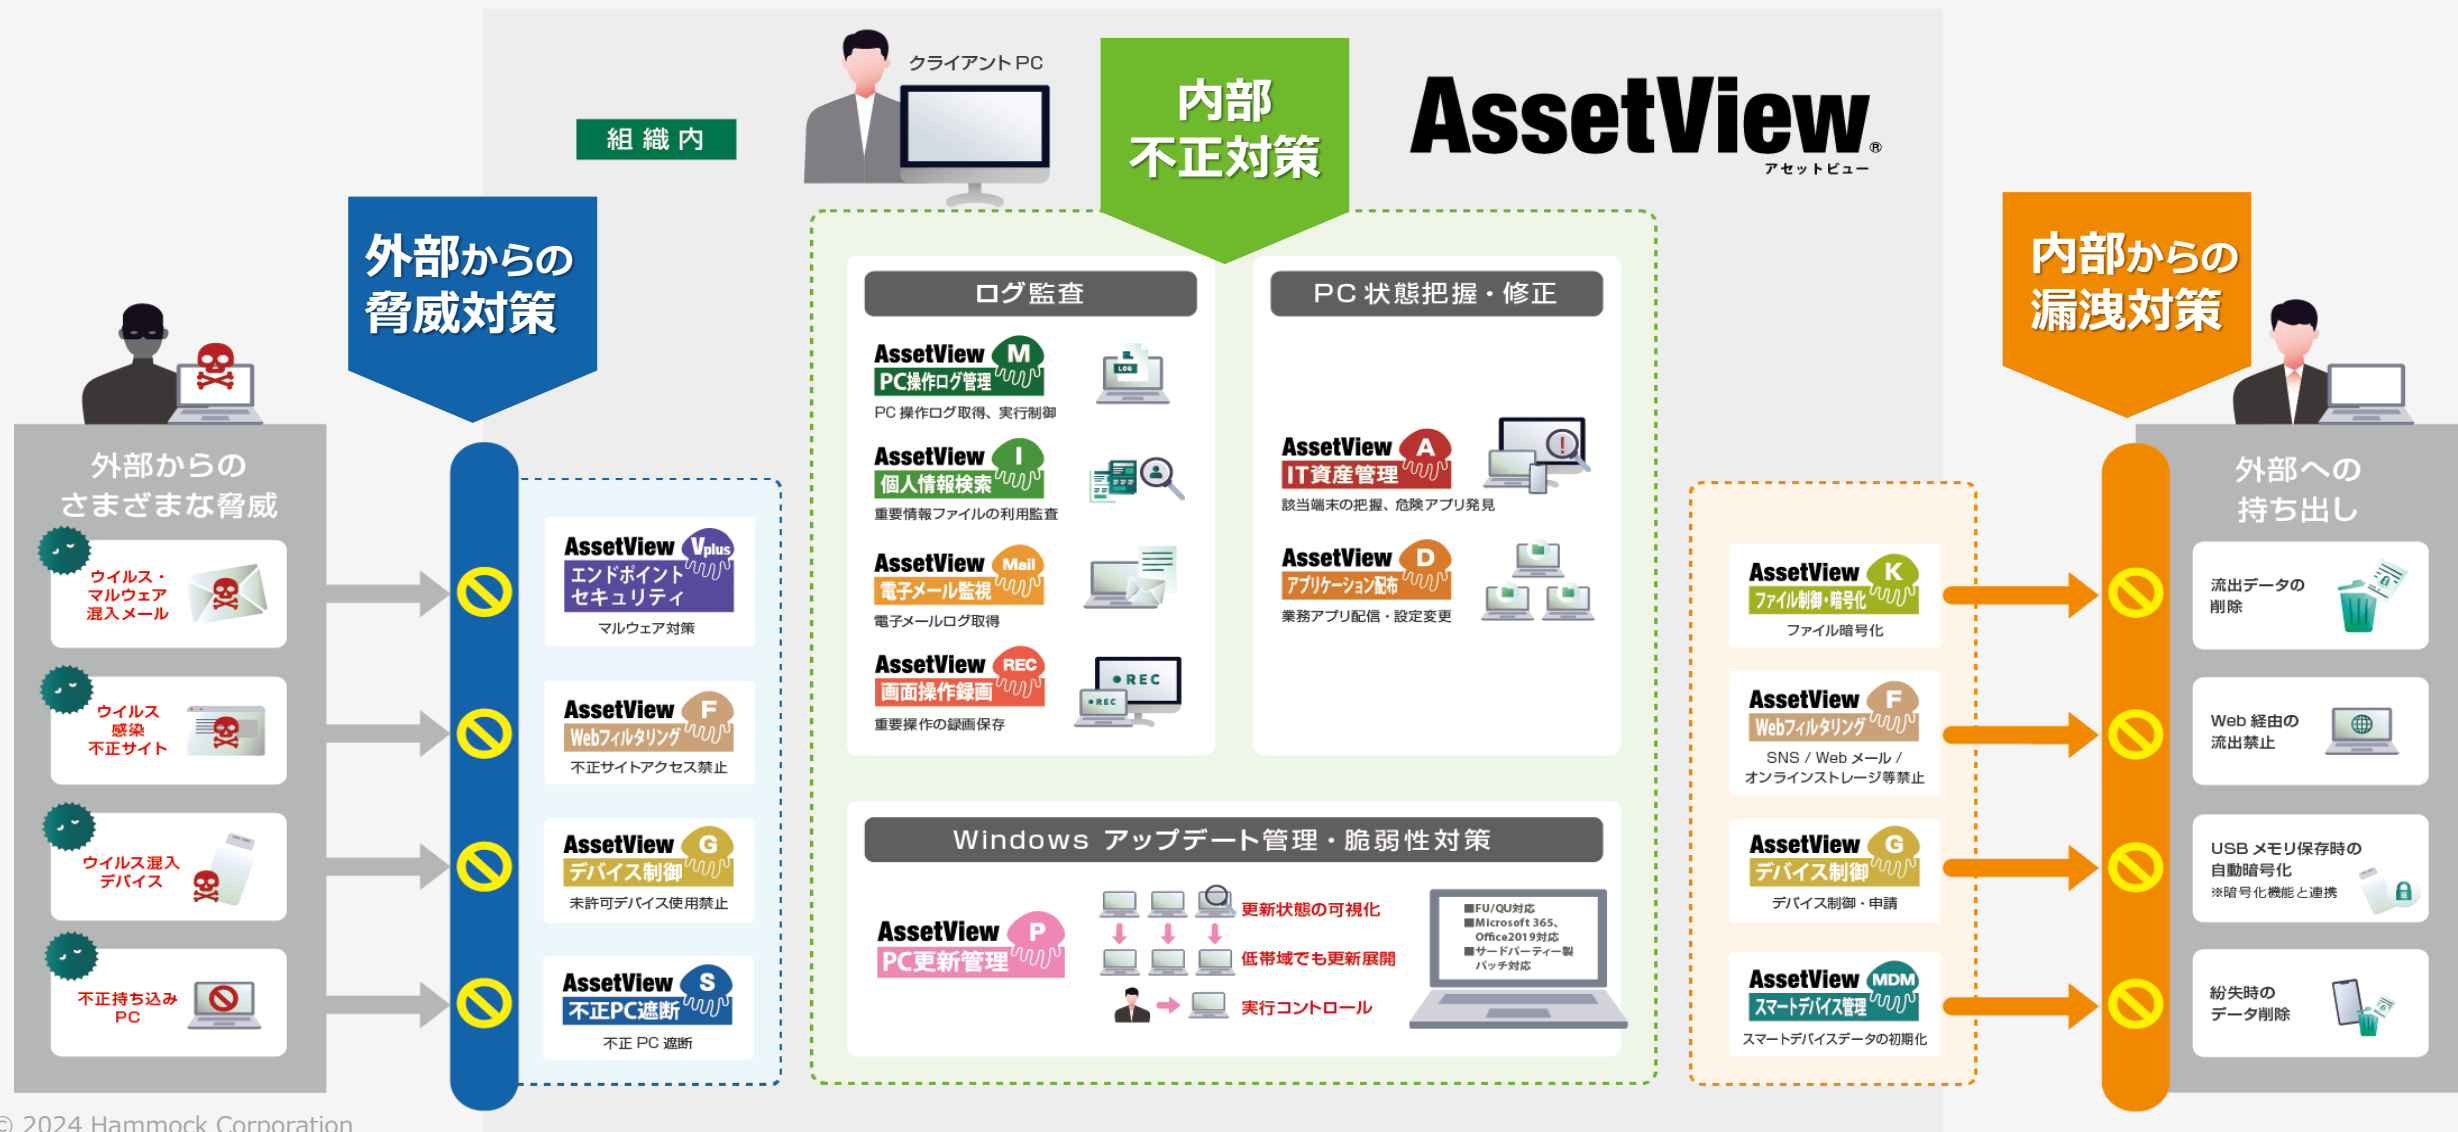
組織内

クライアントPC

内部
不正対策

AssetView®
アセットビュー

外部からの
脅威対策

内部からの
漏洩対策

外部からの
さまざまな脅威

ウイルス・
マルウェア
混入メール

ウイルス
感染
不正サイト

ウイルス混入
デバイス

不正持ち込み
PC

AssetView Vplus
エンドポイント
セキュリティ
マルウェア対策

AssetView F
Webフィルタリング
不正サイトアクセス禁止

AssetView G
デバイス制御
未許可デバイス使用禁止

AssetView S
不正PC遮断
不正 PC 遮断

ログ監査

AssetView M
PC操作ログ管理
PC 操作ログ取得、実行制御

LOG

AssetView I
個人情報検索
重要情報ファイルの利用監査

AssetView Mail
電子メール監視
電子メールログ取得

AssetView REC
画面操作録画
重要操作の録画保存

●REC
●REC

PC 状態把握・修正

AssetView A
IT資産管理
該当端末の把握、危険アプリ発見

AssetView D
アプリケーション配布
業務アプリ配信・設定変更

Windows アップデート管理・脆弱性対策

AssetView P
PC更新管理

更新状態の可視化
低帯域でも更新展開
実行コントロール

■FU/QU対応
■Microsoft 365、Office2019対応
■サードパーティー製パッチ対応

AssetView K
ファイル制御・暗号化
ファイル暗号化

AssetView F
Webフィルタリング
SNS / Web メール / オンラインストレージ等禁止

AssetView G
デバイス制御
デバイス制御・申請

AssetView MDM
スマートデバイス管理
スマートデバイスデータの初期化

外部への
持ち出し

流出データの
削除

Web 経由の
流出禁止

USB メモリ保存時の
自動暗号化
※暗号化機能と連携

紛失時の
データ削除

© 2024 Hammock Corporation